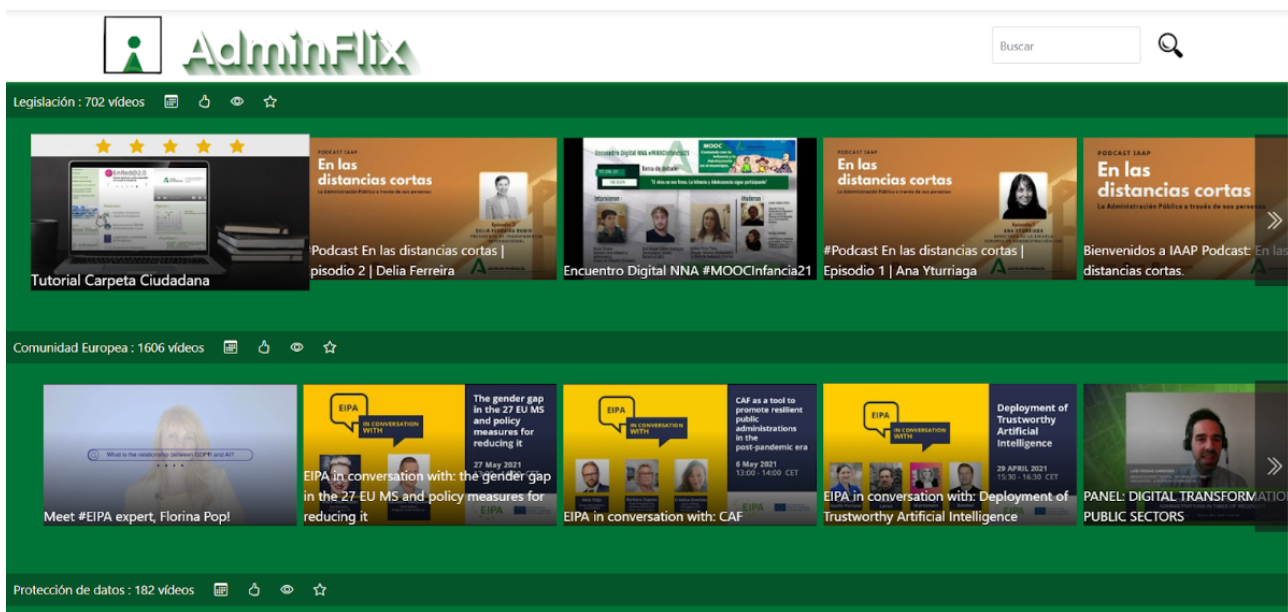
AdminFlix

Buscar

Legislación : 702 vídeos

Tutorial Carpeta Ciudadana

PODCAST IAAP
En las distancias cortas
La Administración Pública a través de sus personas

Podcast En las distancias cortas | pisodio 2 | Delia Ferreira

Encuentro Digital NNA #MOOCInfancia21

Encuentro Digital NNA #MOOCInfancia21

PODCAST IAAP
En las distancias cortas
La Administración Pública a través de sus personas

#Podcast En las distancias cortas | Episodio 1 | Ana Yturriaga

PODCAST IAAP
En las distancias cortas
La Administración Pública a través de sus personas

Bienvenidos a IAAP Podcast: En las distancias cortas.

Comunidad Europea : 1606 vídeos

What is the relationship between GDPR and AI?

Meet #EIPA expert, Florina Pop!

EIPA IN CONVERSATION WITH

The gender gap in the 27 EU MS and policy measures for reducing it

27 May 2021

EIPA in conversation with: the gender gap in the 27 EU MS and policy measures for reducing it

EIPA IN CONVERSATION WITH

CAF as a tool to promote resilient public administrations in the post-pandemic era

6 May 2021
13:00 - 14:00 CET

EIPA in conversation with: CAF

EIPA IN CONVERSATION WITH

Deployment of Trustworthy Artificial Intelligence

29 APRIL 2021
15:30 - 16:30 CET

EIPA in conversation with: Deployment of Trustworthy Artificial Intelligence

PANEL: DIGITAL TRANSFORMATIO PUBLIC SECTORS

Protección de datos : 182 vídeos